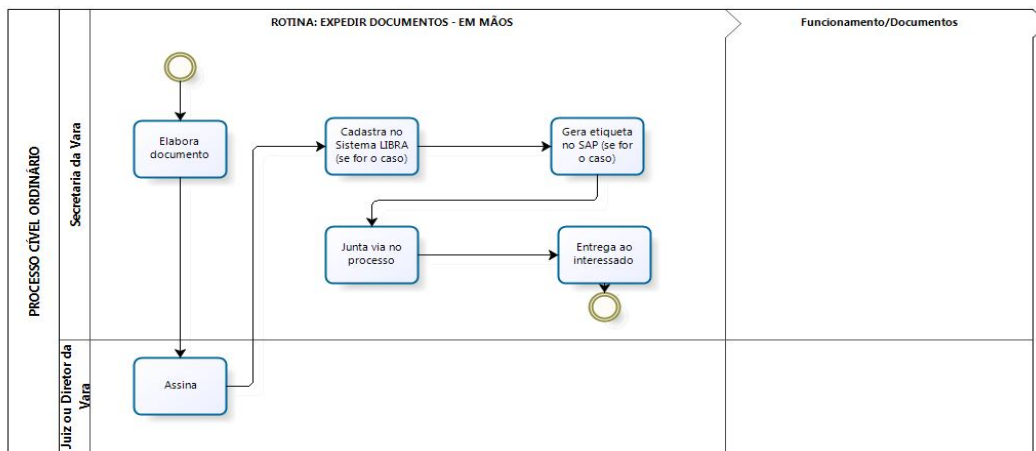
ROTINA: EXPEDIR DOCUMENTOS - EM MÃOS

Funcionamento/Documentos

PROCESSO CÍVEL ORDINÁRIO

Secretaria da Vara

Elabora documento

Cadastra no Sistema LIBRA (se for o caso)

Gera etiqueta no SAP (se for o caso)

Junta via no processo

Entrega ao interessado

Juiz ou Diretor da Vara

Assina